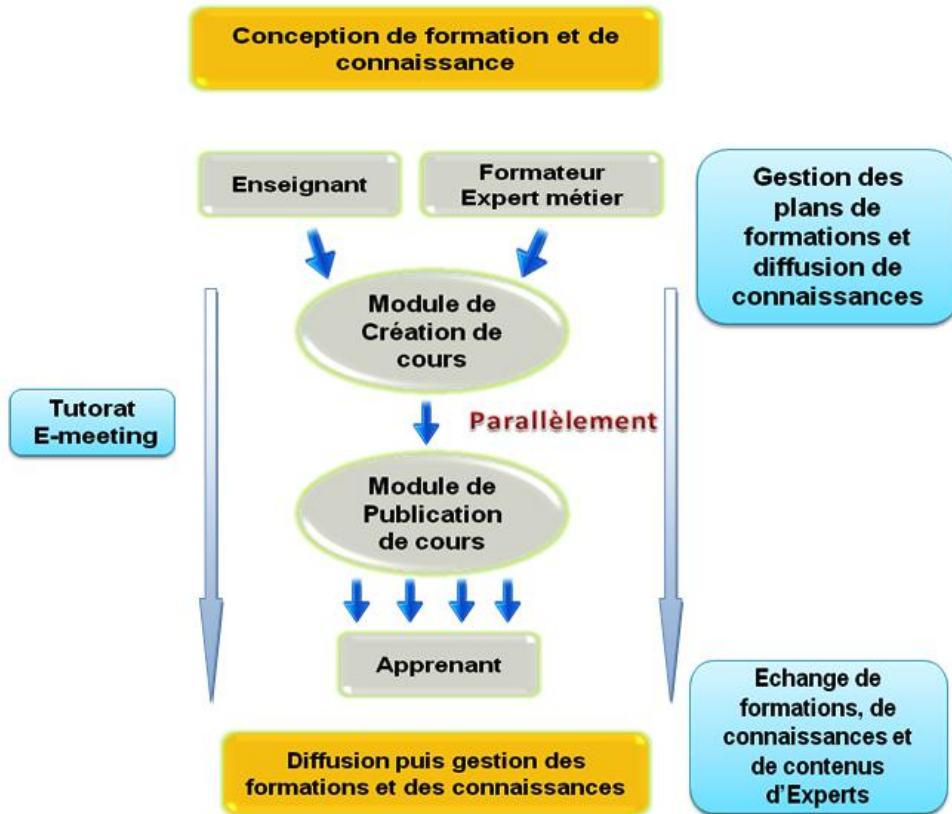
Conception de formation et de connaissance

Enseignant

Formateur Expert métier

Gestion des plans de formations et diffusion de connaissances

Module de Création de cours

Tutorat E-meeting

Parallèlement

Module de Publication de cours

Apprenant

Echange de formations, de connaissances et de contenus d'Experts

Diffusion puis gestion des formations et des connaissances